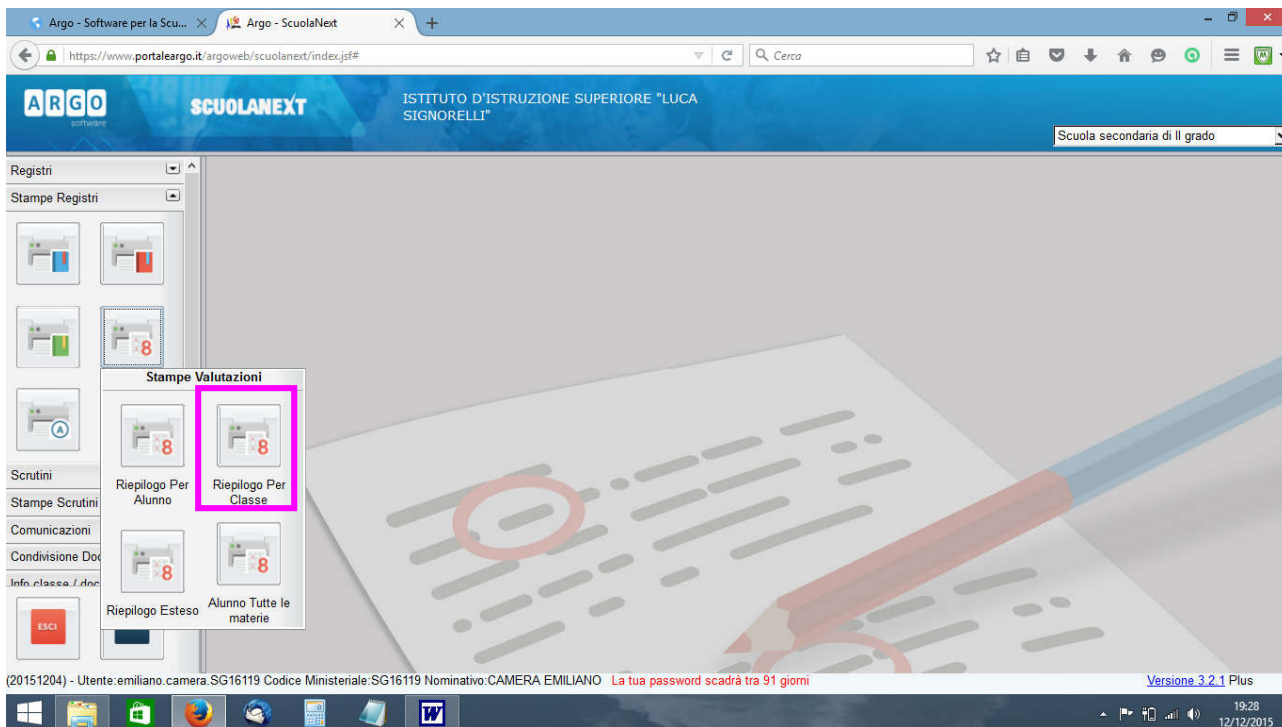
Argo - Software per la Scu... ×
Argo - ScuolaNext ×
+

https://www.portaleargo.it/argoweb/scuolanext/index.jsf#
Cerca

ARGO software
SCUOLANEXT
ISTITUTO D'ISTRUZIONE SUPERIORE "LUCA SIGNORELLI"
Scuola secondaria di II grado

Registri
Stampe Registri

Stampe Valutazioni
Riepilogo Per Alunno
Riepilogo Per Classe
Riepilogo Esteso
Alunno Tutte le materie

Scrutini
Stampe Scrutini
Comunicazioni
Condivisione Doc
Info classe / doc
ESCI

(20151204) - Utente:emiliano.camera.SG16119 Codice Ministeriale:SG16119 Nominativo:CAMERA EMILIANO La tua password scadrà tra 91 giorni
Versione 3.2.1 Plus

19:28
12/12/2015